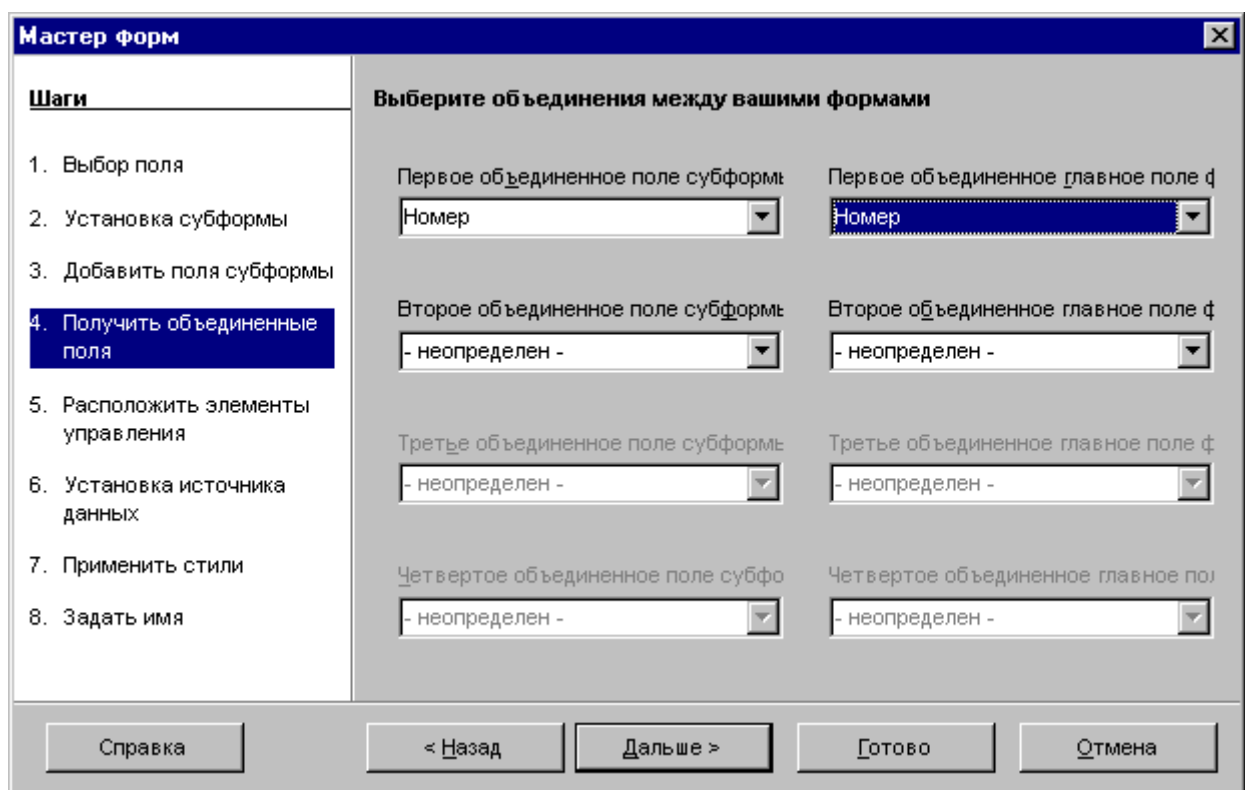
Мастер форм

Шаги

1. Выбор поля
2. Установка субформы
3. Добавить поля субформы
4. Получить объединенные поля
5. Расположить элементы управления
6. Установка источника данных
7. Применить стили
8. Задать имя

Выберите объединения между вашими формами

Первое объединенное поле субформы
Номер

Первое объединенное главное поле ф
Номер

Второе объединенное поле субформы
- неопределен -

Второе объединенное главное поле ф
- неопределен -

Третье объединенное поле субформы
- неопределен -

Третье объединенное главное поле ф
- неопределен -

Четвертое объединенное поле субфо
- неопределен -

Четвертое объединенное главное пол
- неопределен -

Справка
< Назад
Дальше >
Готово
Отмена